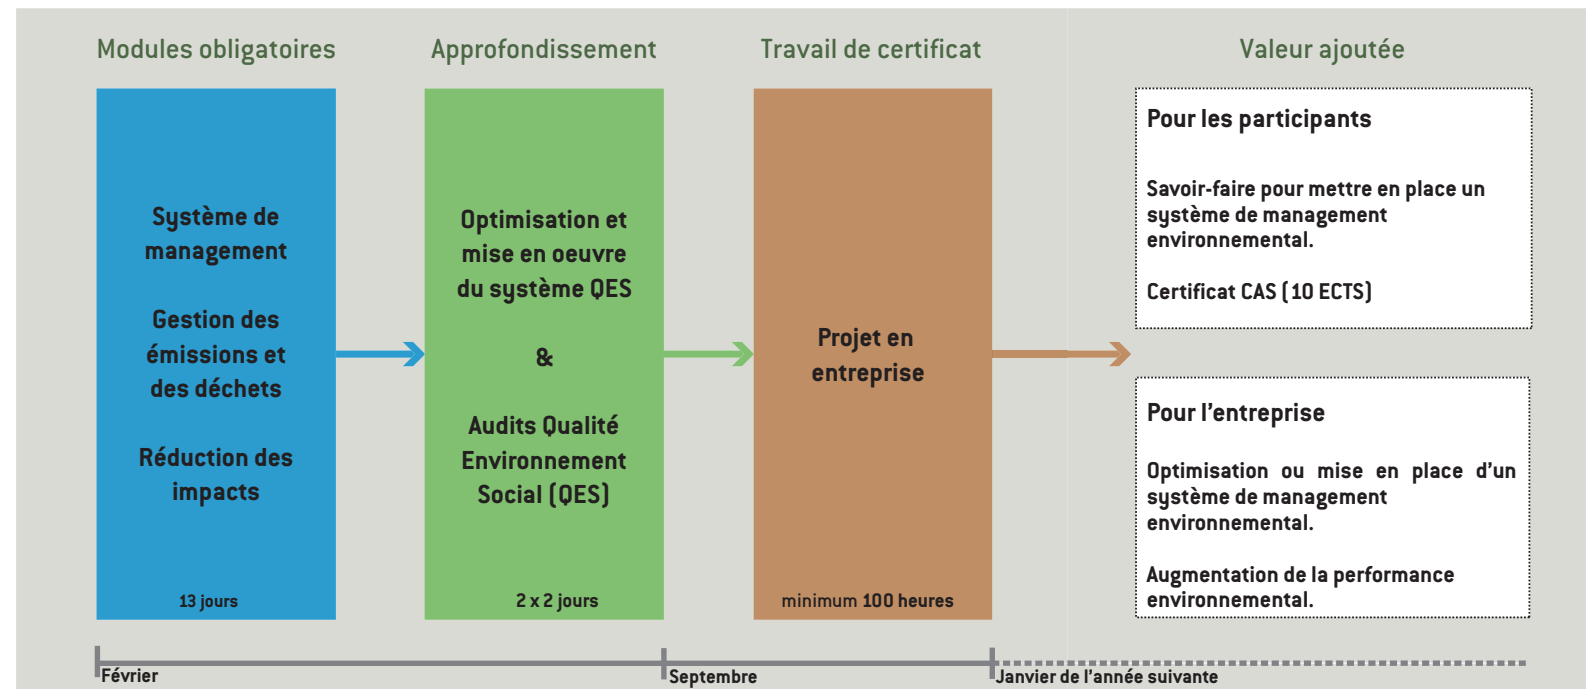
Modules obligatoires

Système de management

Gestion des émissions et des déchets

Réduction des impacts

13 jours

Approfondissement

Optimisation et mise en oeuvre du système QES

&

Audits Qualité Environnement Social (QES)

2 x 2 jours

Travail de certificat

Projet en entreprise

minimum 100 heures

Valeur ajoutée

Pour les participants

Savoir-faire pour mettre en place un système de management environnemental.

Certificat CAS (10 ECTS)

Pour l'entreprise

Optimisation ou mise en place d'un système de management environnemental.

Augmentation de la performance environnemental.

Février

Septembre

Janvier de l'année suivante